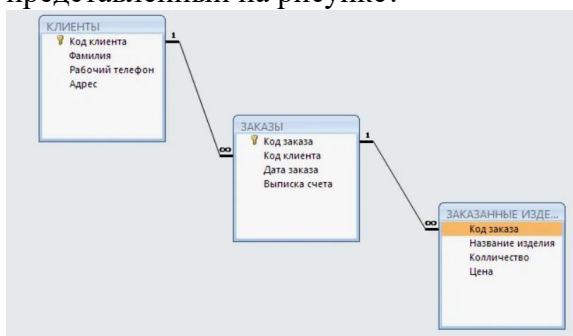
представленный на рисунке.

КЛИЕНТЫ
Код клиента
Фамилия
Рабочий телефон
Адрес

1

∞

ЗАКАЗЫ
Код заказа
Код клиента
Дата заказа
Выписка счета

1

∞

ЗАКАЗАННЫЕ ИЗДЕ...
Код заказа
Название изделия
Колличество
Цена